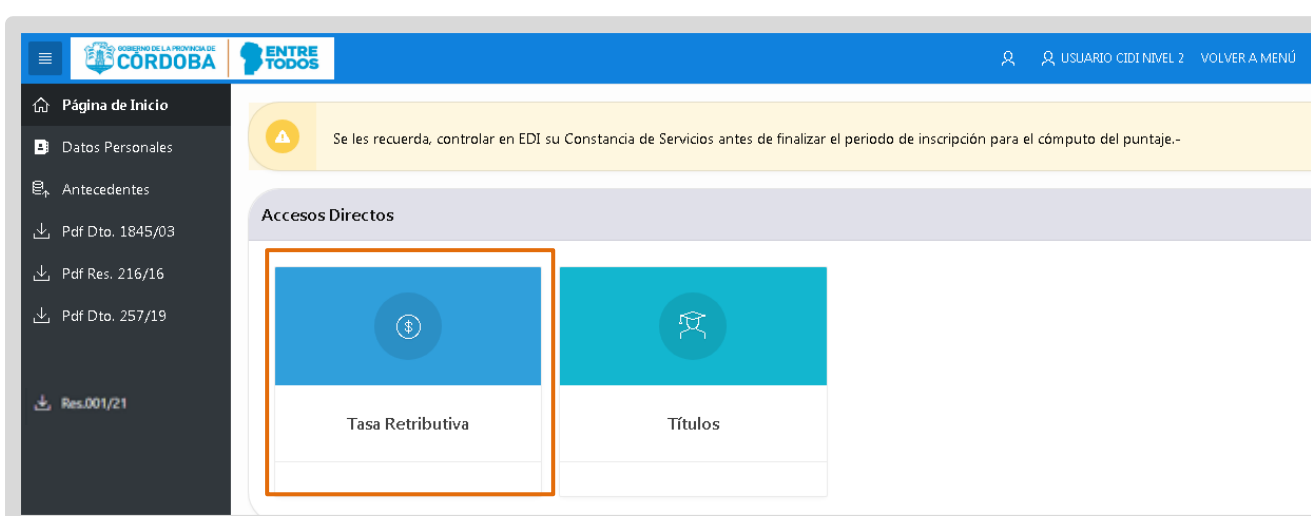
GOBIERNO DE LA PROVINCIA DE CÓRDOBA
ENTRE TODOS

USUARIO CIDI NIVEL 2 VOLVER A MENÚ

Página de Inicio
Datos Personales
Antecedentes
Pdf Dto. 1845/03
Pdf Res. 216/16
Pdf Dto. 257/19
Res.001/21

Se les recuerda, controlar en EDI su Constancia de Servicios antes de finalizar el periodo de inscripción para el cómputo del puntaje.-

Accesos Directos

Tasa Retributiva

Títulos